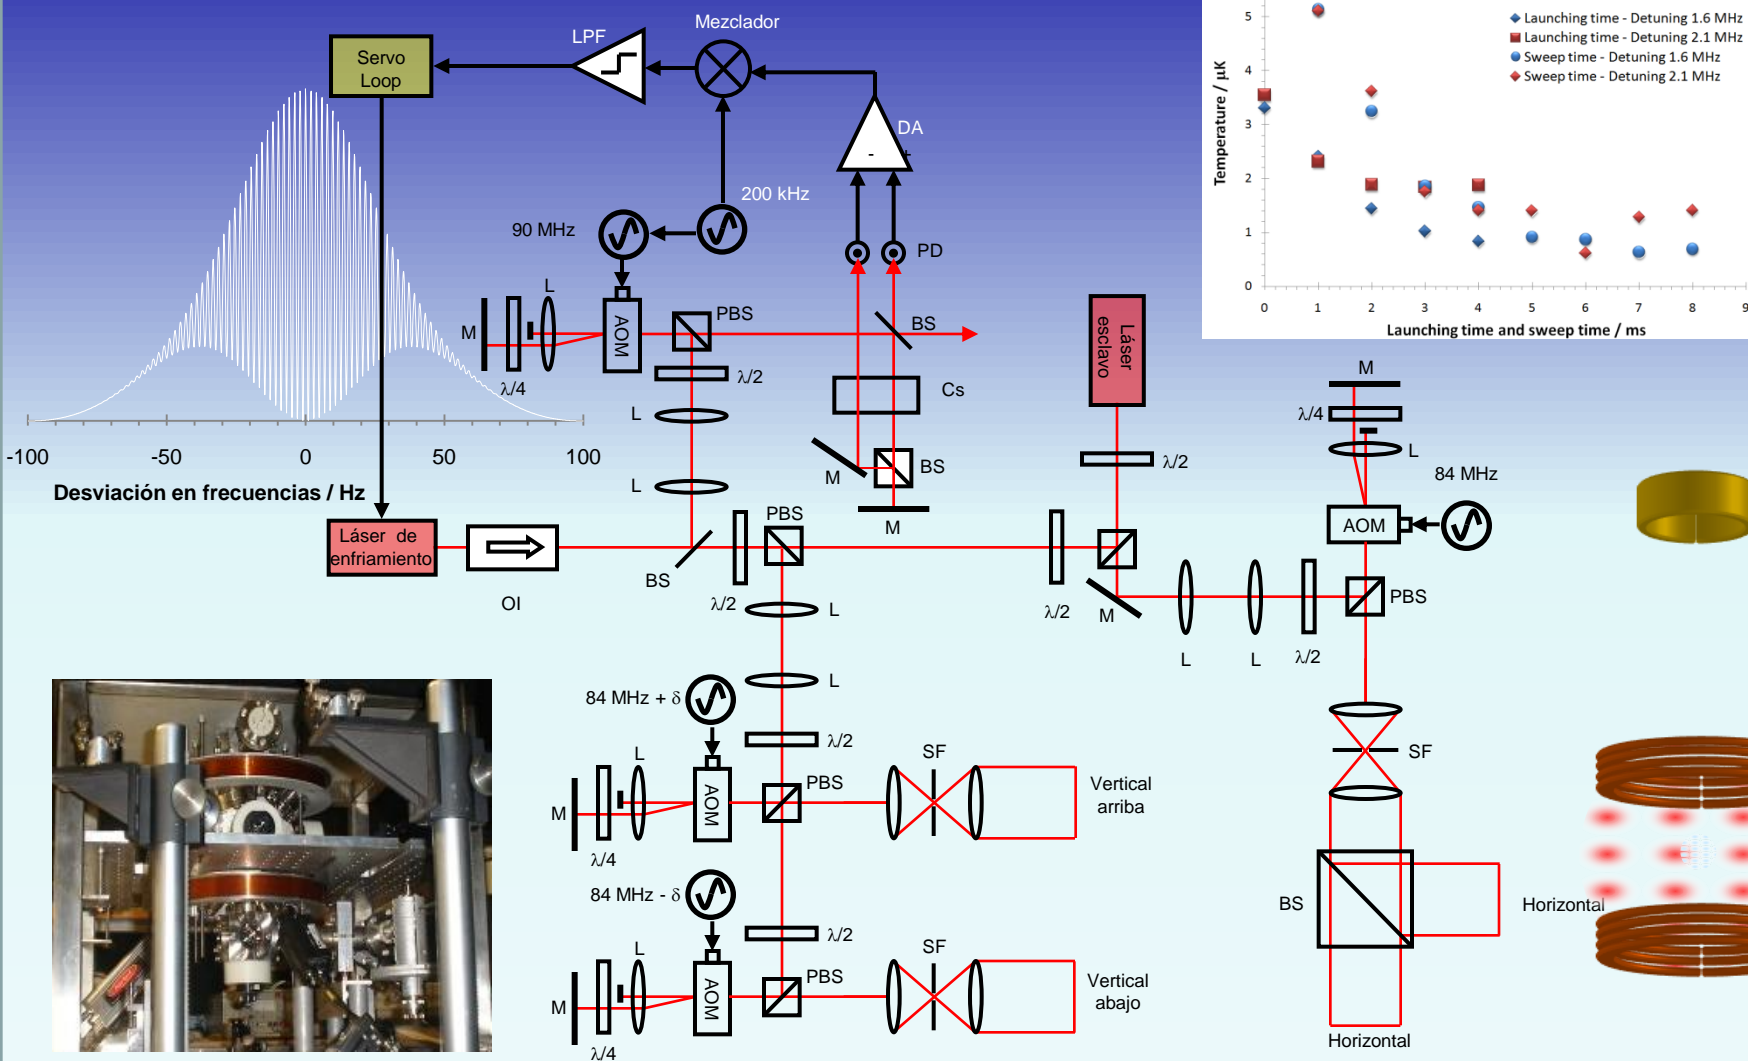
Servo Loop

LPF

Mezclador

DA

-

+

200 kHz

90 MHz

PD

M

L

AOM

PBS

BS

$\lambda/4$

$\lambda/2$

Cs

Láser esclavo

L

L

BS

M

M

-100 -50 0 50 100

Desviación en frecuencias / Hz

Láser de enfriamiento

OI

BS

$\lambda/2$

PBS

L

$\lambda/2$

$\lambda/2$

M

M

$\lambda/4$

L

84 MHz

AOM

PBS

L

L

$\lambda/2$

L

84 MHz + $\delta$

$\lambda/2$

M

L

AOM

PBS

SF

Vertical arriba

$\lambda/4$

84 MHz - $\delta$

$\lambda/2$

M

L

AOM

PBS

SF

Vertical abajo

$\lambda/4$

SF

BS

Horizontal

Horizontal

Launching time - Detuning 1.6 MHz
Launching time - Detuning 2.1 MHz
Sweep time - Detuning 1.6 MHz
Sweep time - Detuning 2.1 MHz

Temperature / $\mu$K

0 1 2 3 4 5

0 1 2 3 4 5 6 7 8 9

Launching time and sweep time / ms